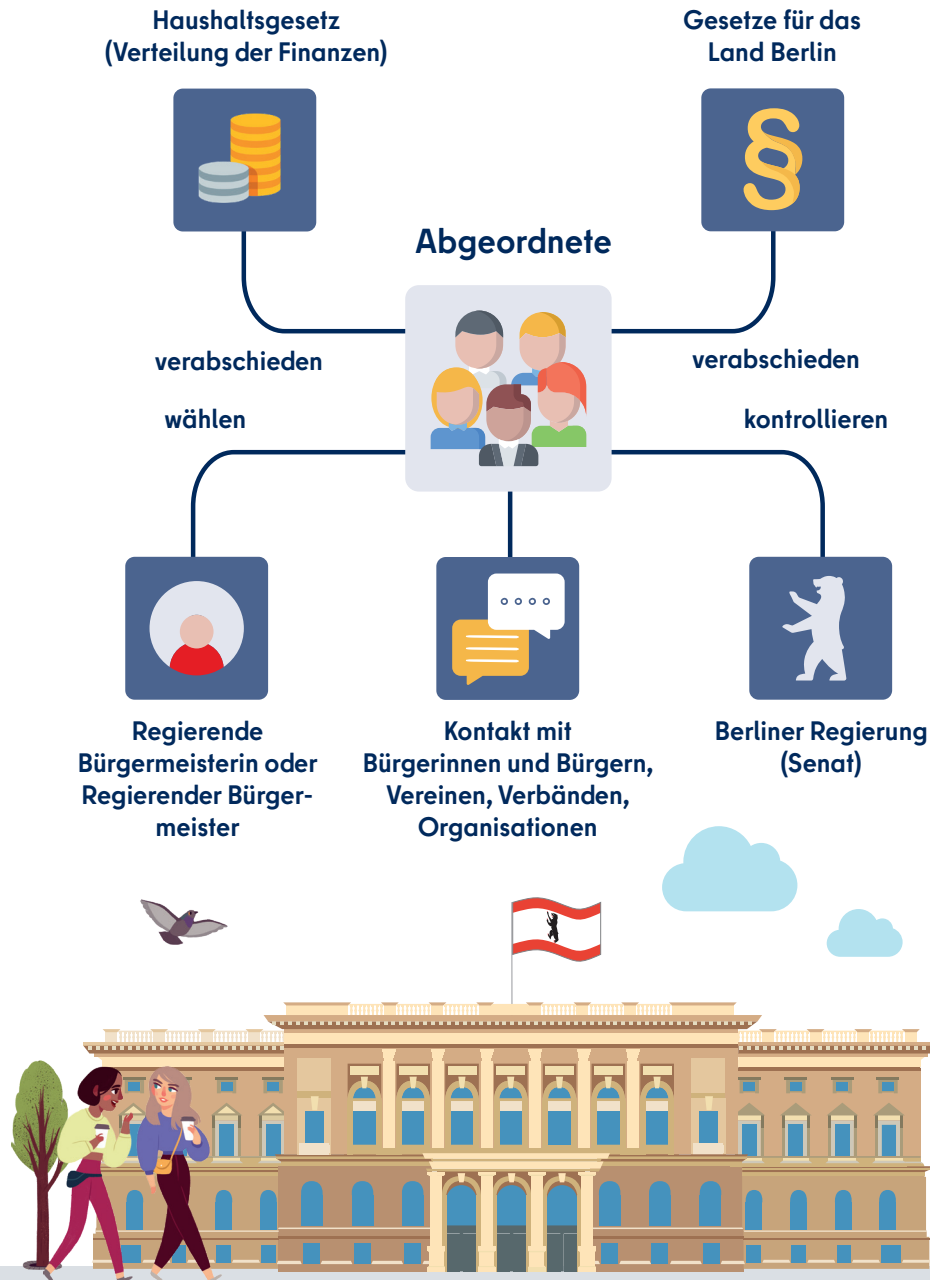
Haushaltsgesetz (Verteilung der Finanzen)

Gesetze für das Land Berlin

§

Abgeordnete

verabschieden

verabschieden

wählen

kontrollieren

Regierende Bürgermeisterin oder Regierender Bürgermeister

Kontakt mit Bürgerinnen und Bürgern, Vereinen, Verbänden, Organisationen

Berliner Regierung (Senat)